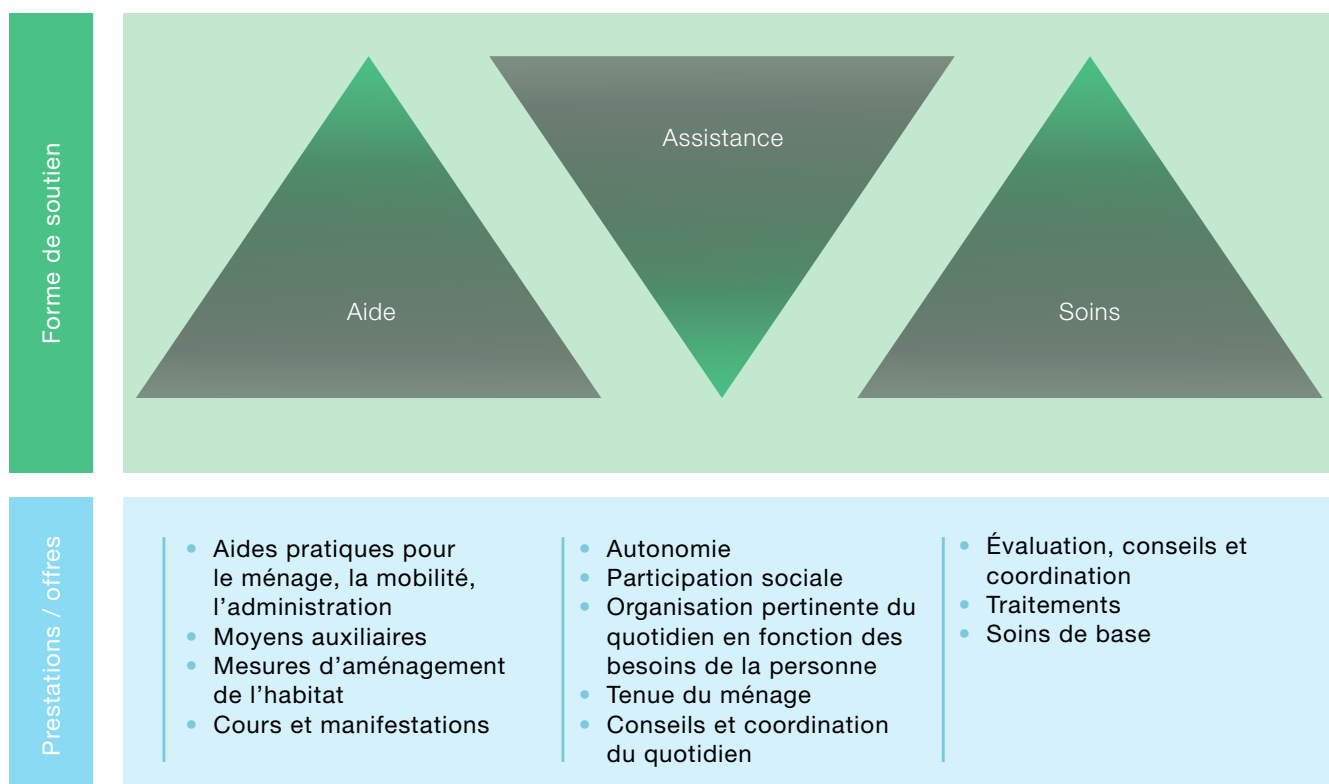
Forme de soutien

Assistance

Aide

Soins

Prestations / offres

- Aides pratiques pour le ménage, la mobilité, l'administration
- Moyens auxiliaires
- Mesures d'aménagement de l'habitat
- Cours et manifestations

- Autonomie
- Participation sociale
- Organisation pertinente du quotidien en fonction des besoins de la personne
- Tenue du ménage
- Conseils et coordination du quotidien

- Évaluation, conseils et coordination
- Traitements
- Soins de base